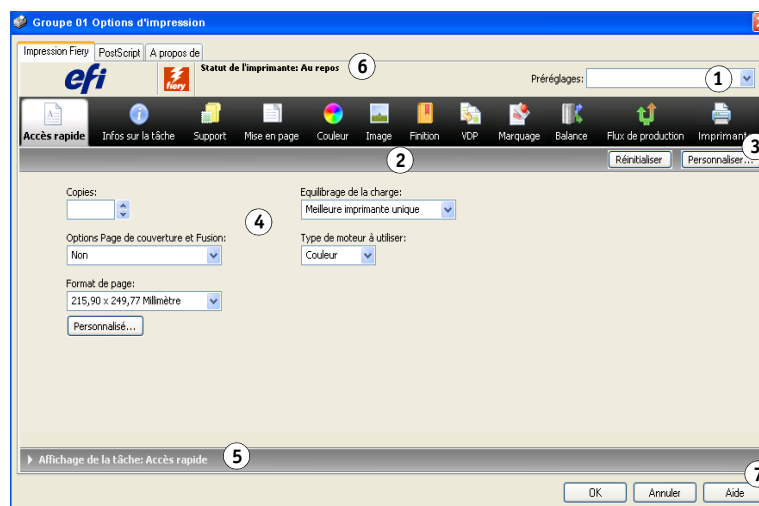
Groupe 01 Options d'impression

Impression Fiery | PostScript | A propos de

efi

fiery

Statut de l'imprimante: Au repos

6

Préréglages:

1

Accès rapide | Infos sur la tâche | Support | Mise en page | Couleur | Image | Finition | VDP | Marquage | Balance | Flux de production | Imprimant

3

2

Réinitialiser | Personnaliser...

Copies:

4

Equilibrage de la charge:

Meilleure imprimante unique

Options Page de couverture et Fusion:

Non

Type de moteur à utiliser:

Couleur

Format de page:

215,90 x 249,77 Millimètre

Personnalisé...

Affichage de la tâche: Accès rapide

5

7

OK | Annuler | Aide